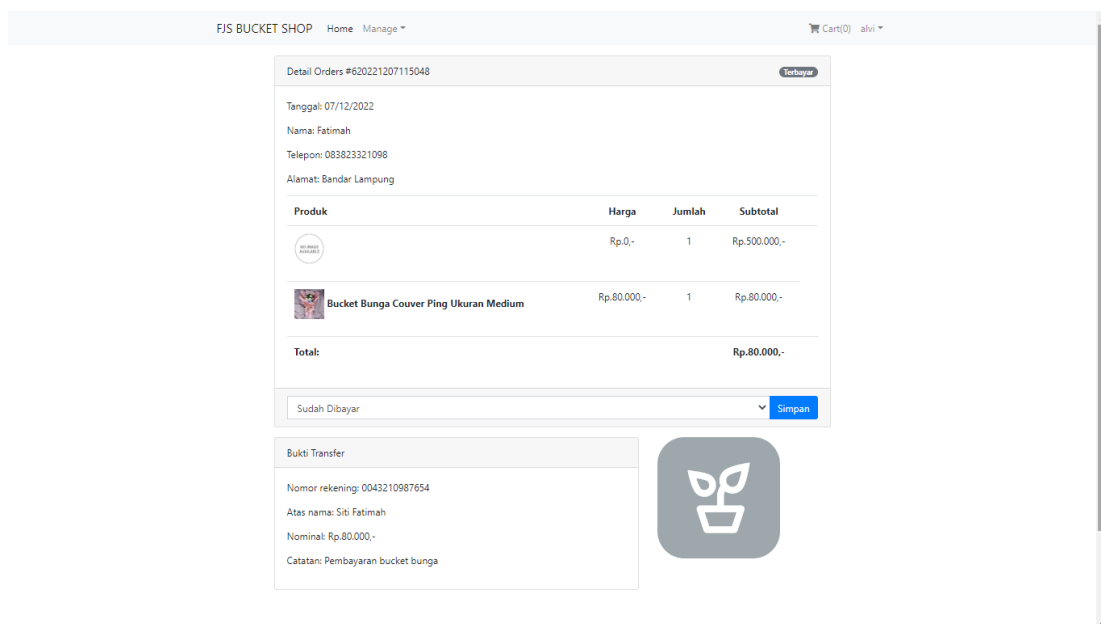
FJS BUCKET SHOP Home Manage

Cart(0) alvi

Detail Orders #620221207115048

Terbayar

Tanggal: 07/12/2022

Nama: Fatimah

Telepon: 083823321098

Alamat: Bandar Lampung

| Produk | Harga | Jumlah | Subtotal |
|---|---|---|---|
| NO IMAGE AVAILABLE | Rp.0,- | 1 | Rp.500.000,- |
| Bucket Bunga Couver Ping Ukuran Medium | Rp.80.000,- | 1 | Rp.80.000,- |
| Total: | | | Rp.80.000,- |

Sudah Dibayar

Simpan

Bukti Transfer

Nomor rekening: 0043210987654

Atas nama: Siti Fatimah

Nominal: Rp.80.000,-

Catatan: Pembayaran bucket bunga